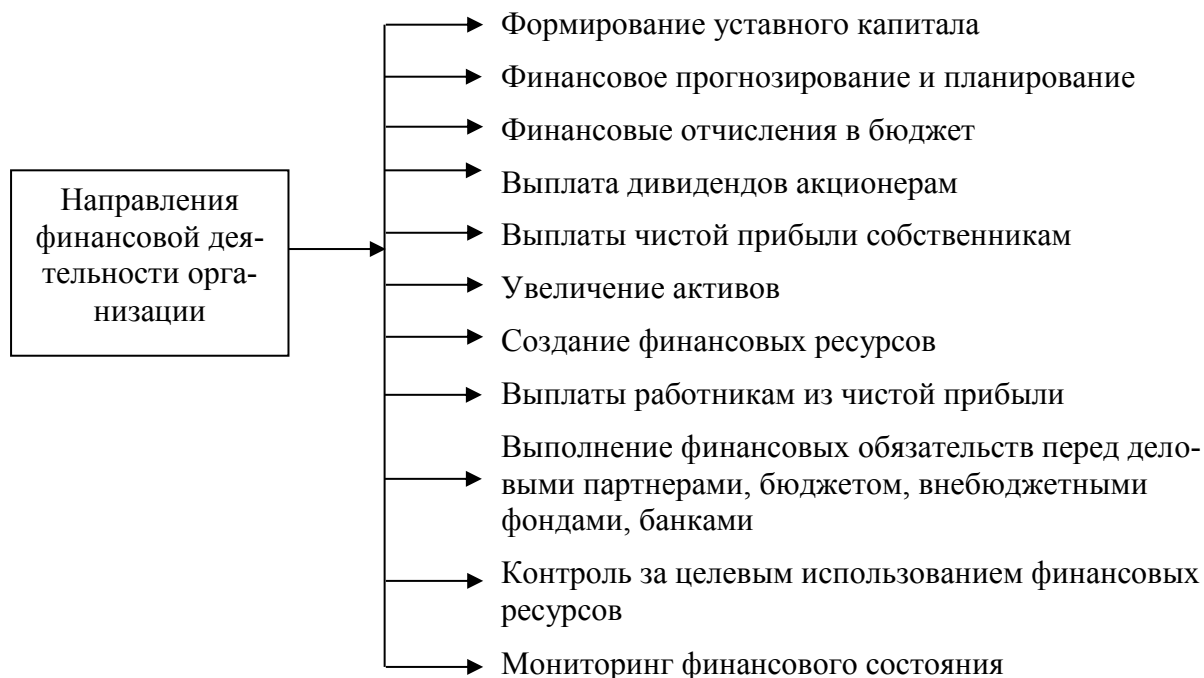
Направления финансовой деятельности организации

Формирование уставного капитала

Финансовое прогнозирование и планирование

Финансовые отчисления в бюджет

Выплата дивидендов акционерам

Выплаты чистой прибыли собственникам

Увеличение активов

Создание финансовых ресурсов

Выплаты работникам из чистой прибыли

Выполнение финансовых обязательств перед деловыми партнерами, бюджетом, внебюджетными фондами, банками

Контроль за целевым использованием финансовых ресурсов

Мониторинг финансового состояния